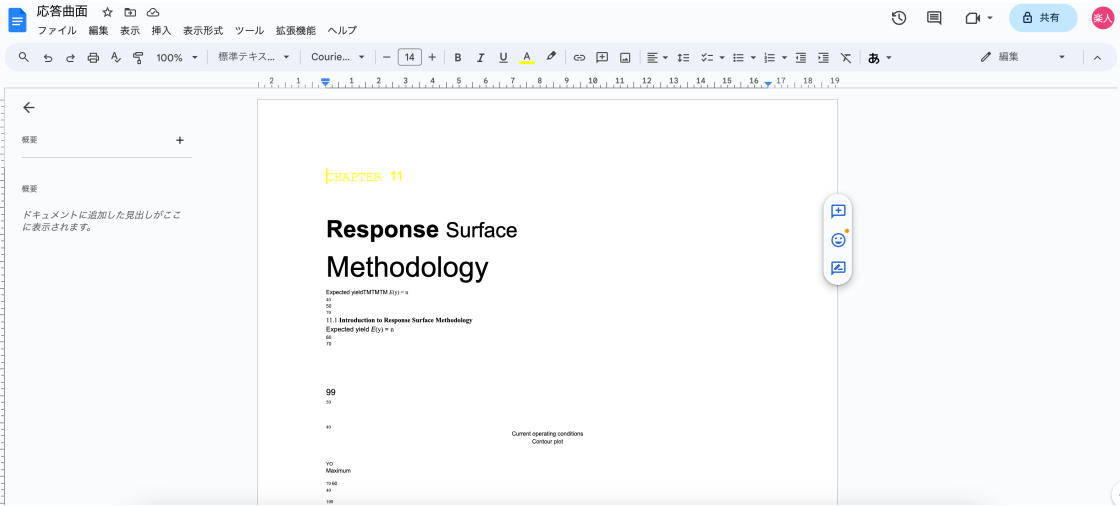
応答曲面

ファイル 編集 表示 挿入 表示形式 ツール 拡張機能 ヘルプ

共有

楽人

100% 標準テキス... Courie... 14 編集

あ

概要

概要

ドキュメントに追加した見出しがここに表示されます。

CHAPTER 11

Response Surface

Methodology

Expected yieldTMTMTM $E(y) = \eta$
80
50
70
11.1 Introduction to Response Surface Methodology
Expected yield $E(y) = \eta$
60
70

99
50

40
Current operating conditions
Contour plot

YO
Maximum

70 60
40
100